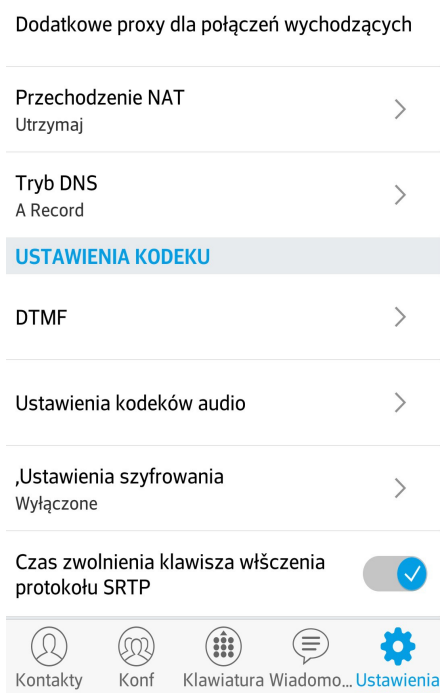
Dodatkowe proxy dla połączeń wychodzących

Przechodzenie NAT
Utrzymaj

Tryb DNS
A Record

USTAWIENIA KODEKU

DTMF

Ustawienia kodeków audio

,Ustawienia szyfrowania
Wyłączone

Czas zwolnienia klawisza włšczenia protokołu SRTP

Kontakty
Konf
Klawiatura
Wiadomo...
Ustawienia